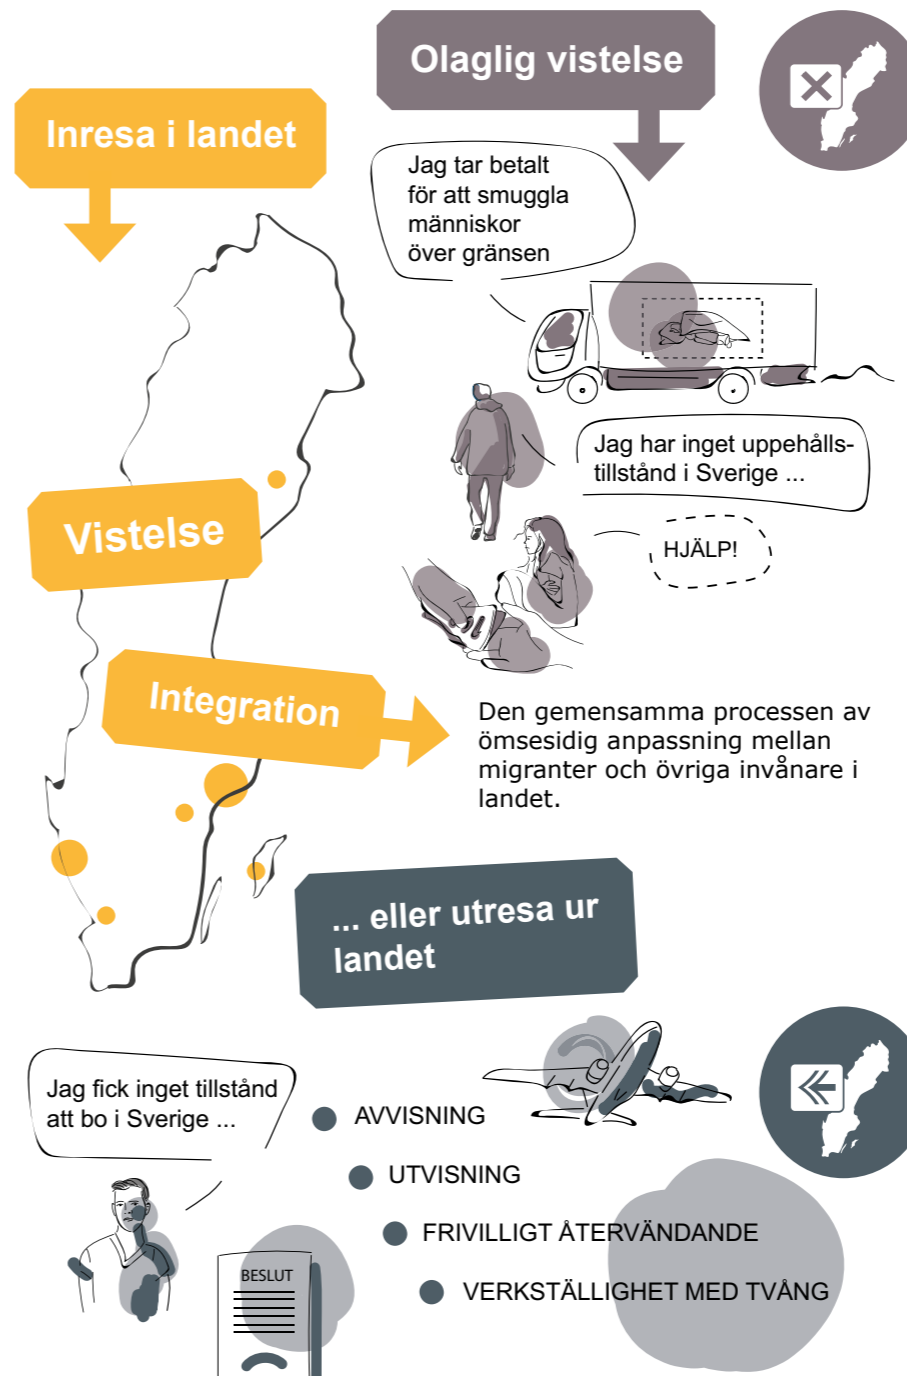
Olaglig vistelse

Inresa i landet

Jag tar betalt för att smuggla människor över gränsen

Jag har inget uppehållstillstånd i Sverige ...

HJÄLP!

Vistelse

Integration

Den gemensamma processen av ömsesidig anpassning mellan migranter och övriga invånare i landet.

... eller utresa ur landet

Jag fick inget tillstånd att bo i Sverige ...

AVVISNING

UTVISNING

FRIVILLIGT ÅTERVÄNDANDE

VERKSTÄLLIGHET MED TVÅNG

BESLUT